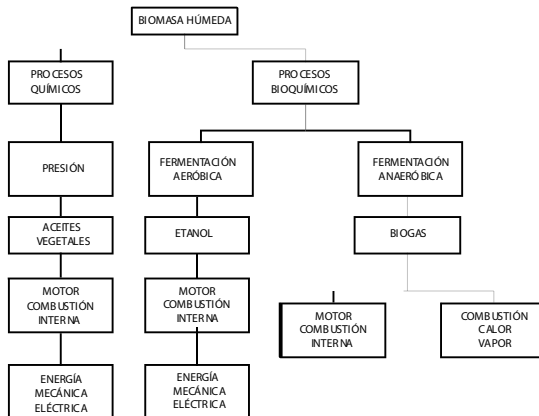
BIOMASA HÚMEDA

PROCESOS QUÍMICOS

PRESIÓN

ACEITES VEGETALES

MOTOR COMBUSTIÓN INTERNA

ENERGÍA MECÁNICA ELÉCTRICA

PROCESOS BIOQUÍMICOS

FERMENTACIÓN AERÓBICA

ETANOL

MOTOR COMBUSTIÓN INTERNA

ENERGÍA MECÁNICA ELÉCTRICA

FERMENTACIÓN ANAERÓBICA

BIOGAS

MOTOR COMBUSTIÓN INTERNA

COMBUSTIÓN CALOR VAPOR